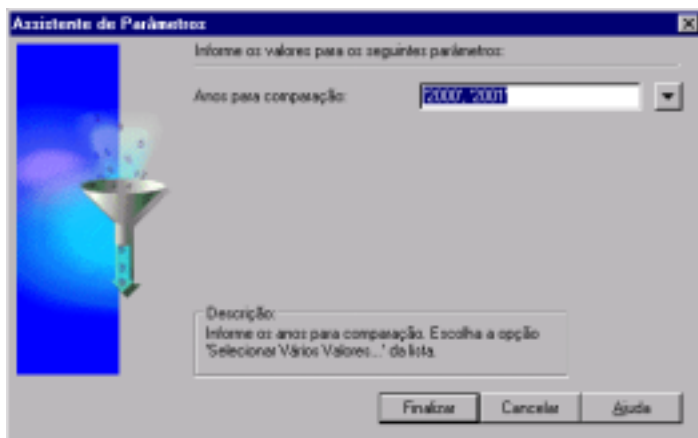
Assistente de Parâmetros

Informe os valores para os seguintes parâmetros:

Anos para comparação:

2000?, 2001?

Descrição:
Informe os anos para comparação. Escolha a opção 'Selecionar Vários Valores...' da lista.

Finalizar

Cancelar

Ajuda